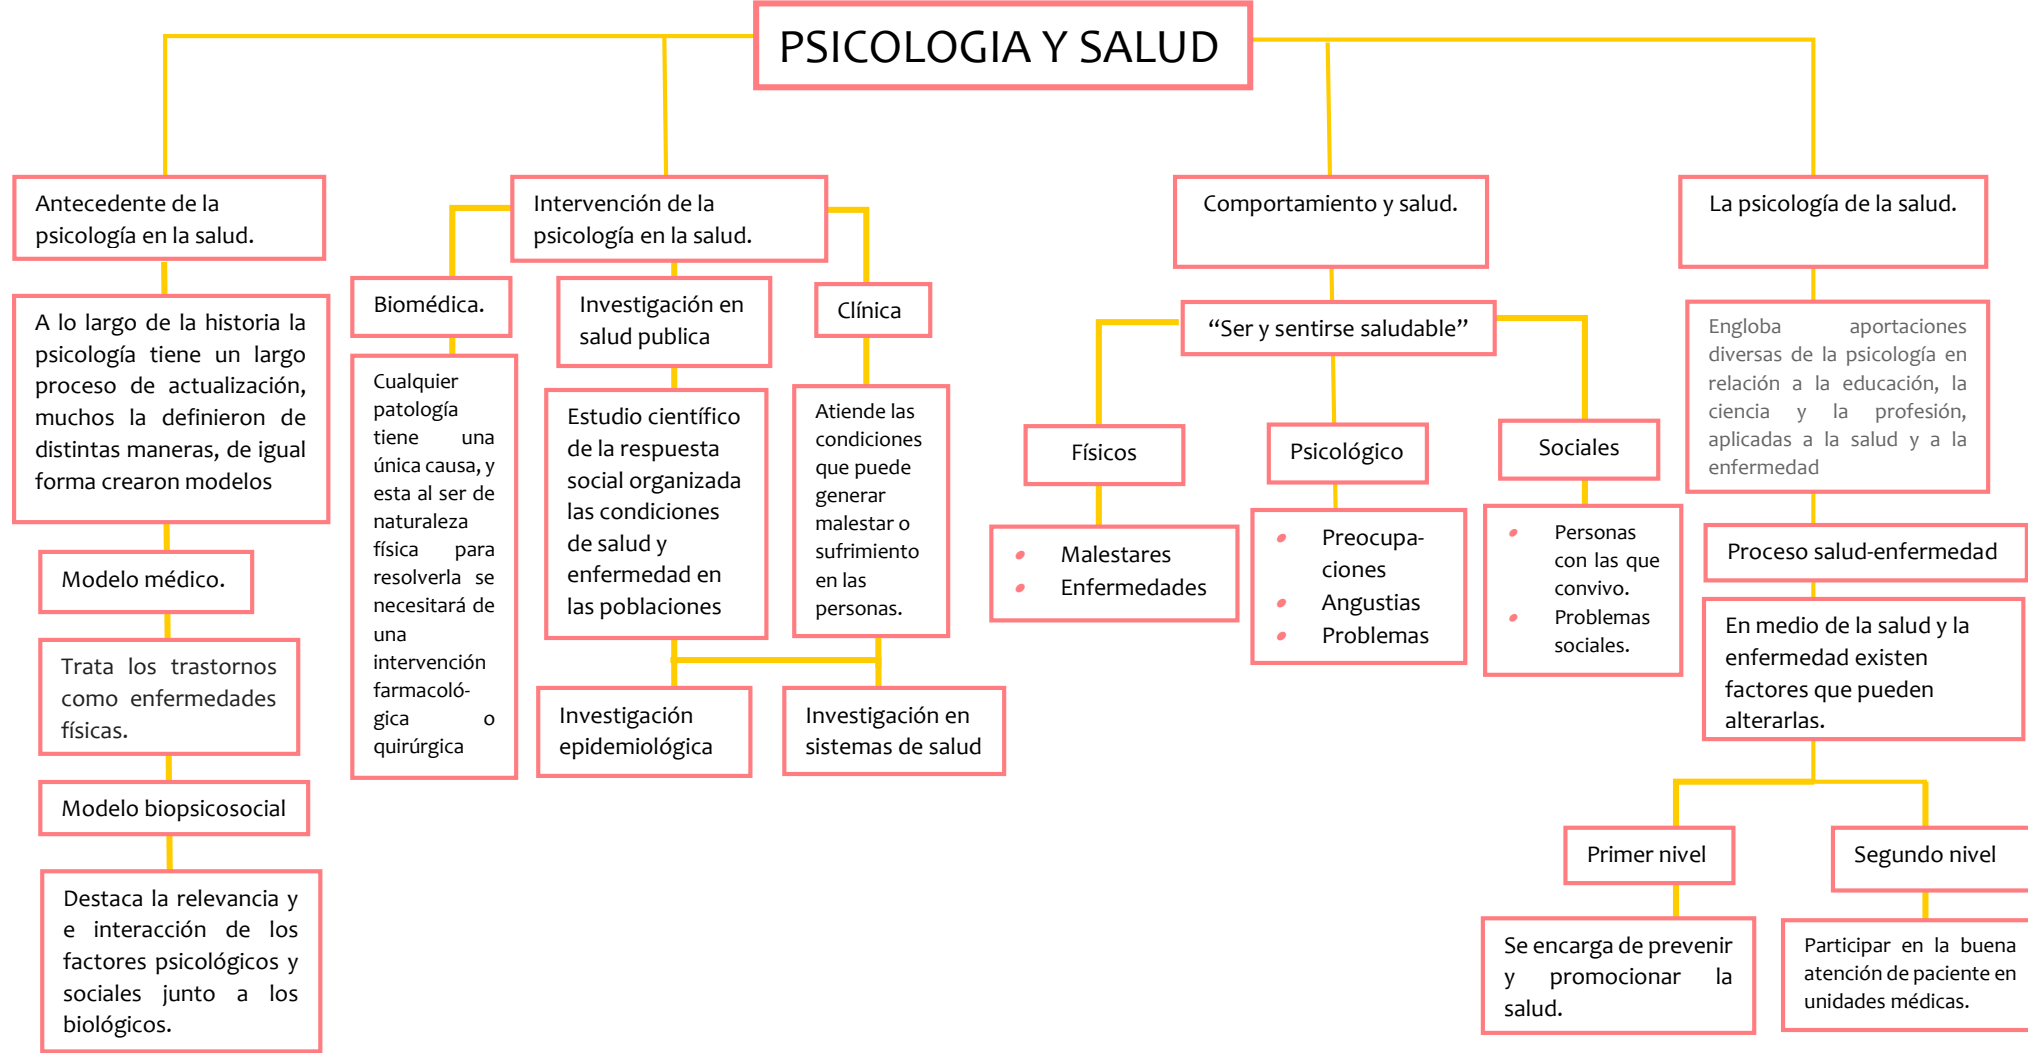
PSICOLOGIA Y SALUD

Antecedente de la psicología en la salud.

A lo largo de la historia la psicología tiene un largo proceso de actualización, muchos la definieron de distintas maneras, de igual forma crearon modelos

Modelo médico.

Trata los trastornos como enfermedades físicas.

Modelo biopsicosocial

Destaca la relevancia y e interacción de los factores psicológicos y sociales junto a los biológicos.

Intervención de la psicología en la salud.

Biomédica.

Cualquier patología tiene una única causa, y esta al ser de naturaleza física para resolverla se necesitará de una intervención farmacológica o quirúrgica

Investigación en salud publica

Estudio científico de la respuesta social organizada las condiciones de salud y enfermedad en las poblaciones

Clínica

Atiende las condiciones que puede generar malestar o sufrimiento en las personas.

Investigación epidemiológica

Investigación en sistemas de salud

Comportamiento y salud.

“Ser y sentirse saludable”

Físicos

- Malestares
- Enfermedades

Psicológico

- Preocupaciones
- Angustias
- Problemas

Sociales

- Personas con las que convivo.
- Problemas sociales.

La psicología de la salud.

Engloba aportaciones diversas de la psicología en relación a la educación, la ciencia y la profesión, aplicadas a la salud y a la enfermedad

Proceso salud-enfermedad

En medio de la salud y la enfermedad existen factores que pueden alterarlas.

Primer nivel

Se encarga de prevenir y promocionar la salud.

Segundo nivel

Participar en la buena atención de paciente en unidades médicas.